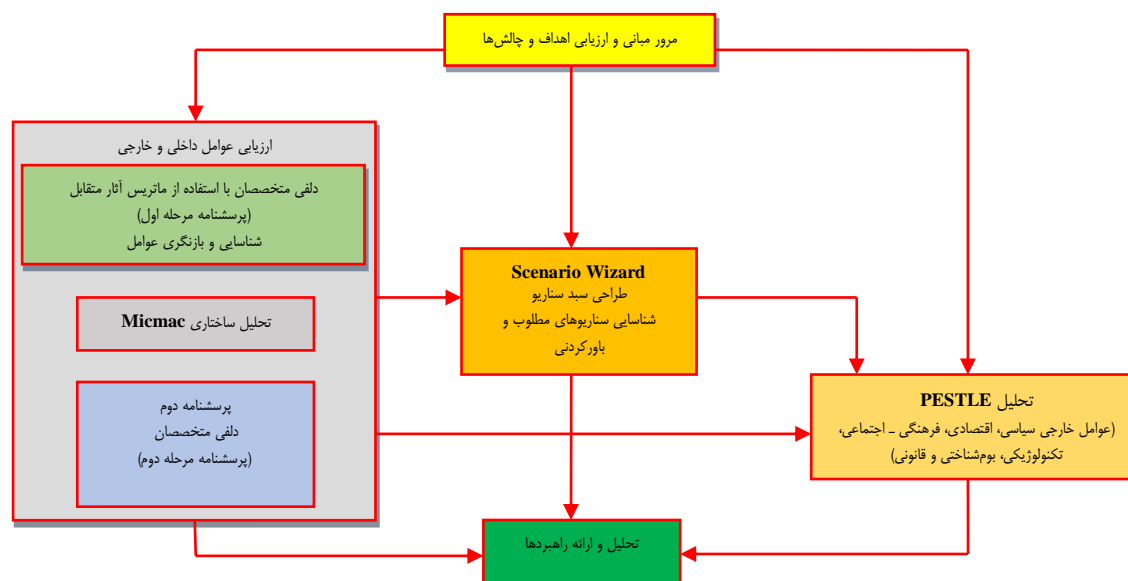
مرور مبانی و ارزیابی اهداف و چالش‌ها

ارزیابی عوامل داخلی و خارجی

دلفی متخصصان با استفاده از ماتریس آثار متقابل
(پرسشنامه مرحله اول)
شناسایی و بازنگری عوامل

تحلیل ساختاری Micmac

پرسشنامه دوم
دلفی متخصصان
(پرسشنامه مرحله دوم)

Scenario Wizard
طراحی سبد سناریو
شناسایی سناریوهای مطلوب و
باورکردنی

تحلیل PESTLE
(عوامل خارجی سیاسی، اقتصادی، فرهنگی ـ اجتماعی،
تکنولوژیکی، بوم‌شناختی و قانونی)

تحلیل و ارائه راهبردها